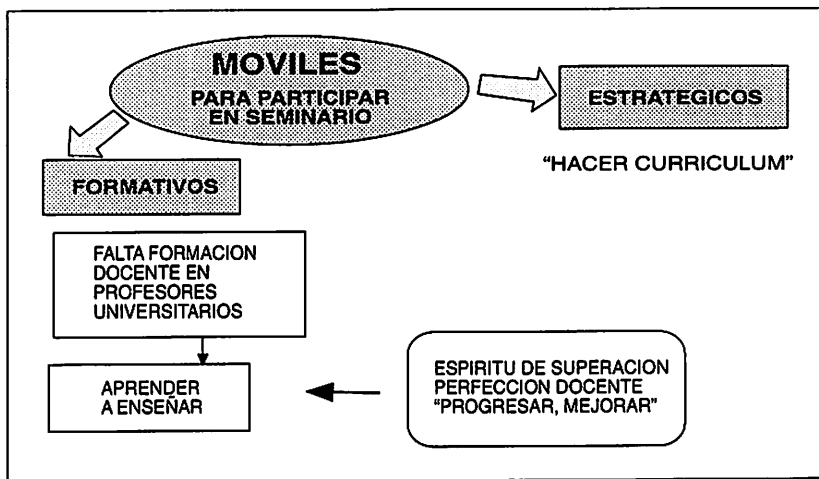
MOVILES
PARA PARTICIPAR EN SEMINARIO

ESTRATEGICOS

"HACER CURRICULUM"

FORMATIVOS

FALTA FORMACION DOCENTE EN PROFESORES UNIVERSITARIOS

APRENDER A ENSEÑAR

ESPIRITU DE SUPERACION PERFECCION DOCENTE "PROGRESAR, MEJORAR"